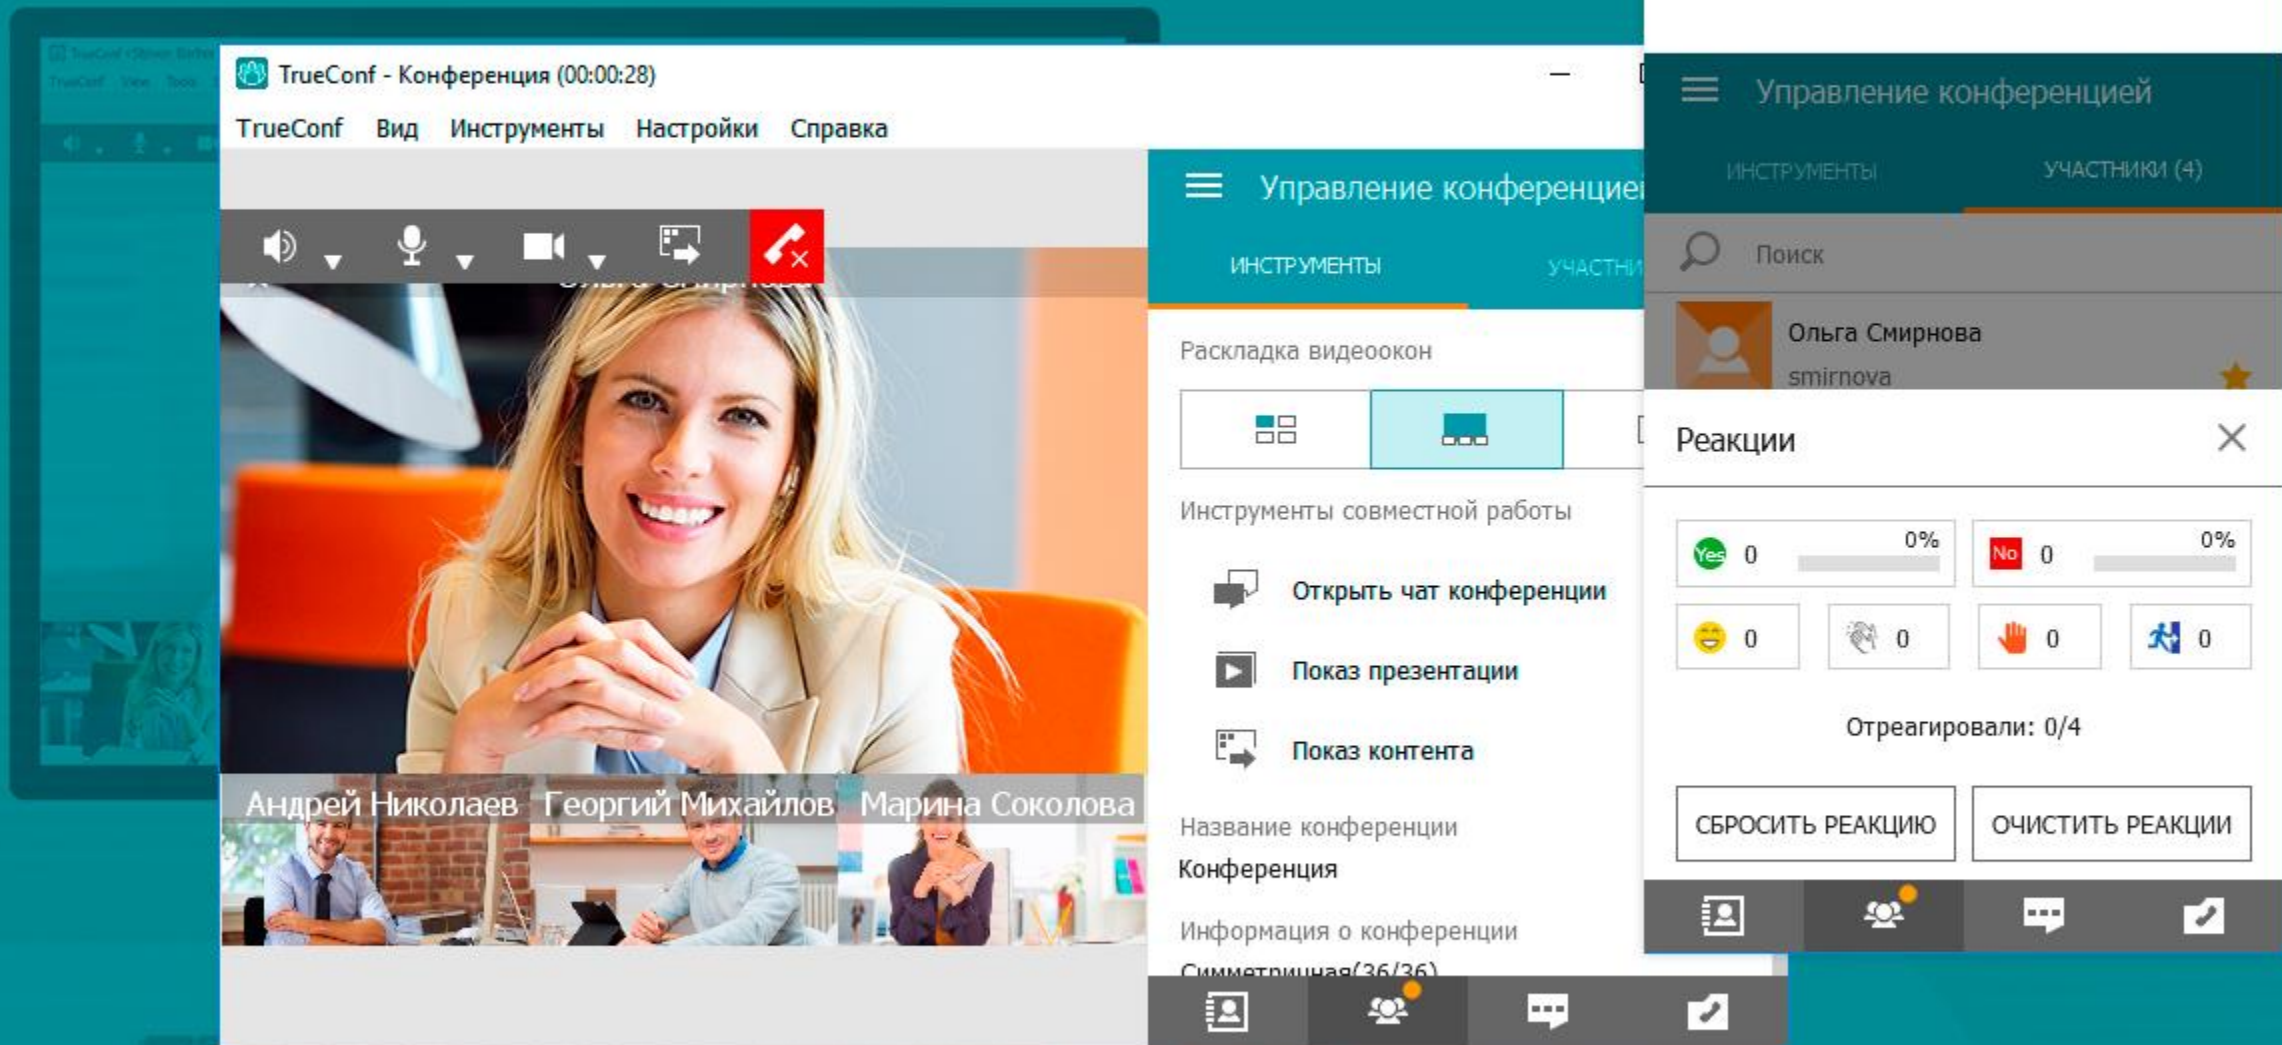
TrueConf - Конференция (00:00:28)

TrueConf Вид Инструменты Настройки Справка

Управление конференцией

ИНСТРУМЕНТЫ УЧАСТНИ

Раскладка видеоокон

Инструменты совместной работы

Открыть чат конференции

Показ презентации

Показ контента

Название конференции

Конференция

Информация о конференции

Симметричная(36/36)

Андрей Николаев Георгий Михайлов Марина Соколова

Управление конференцией

ИНСТРУМЕНТЫ УЧАСТНИКИ (4)

Поиск

Ольга Смирнова
smirnova

Реакции

Yes 0 0%

No 0 0%

0 0 0 0

Отреагировали: 0/4

СБРОСИТЬ РЕАКЦИЮ ОЧИСТИТЬ РЕАКЦИИ